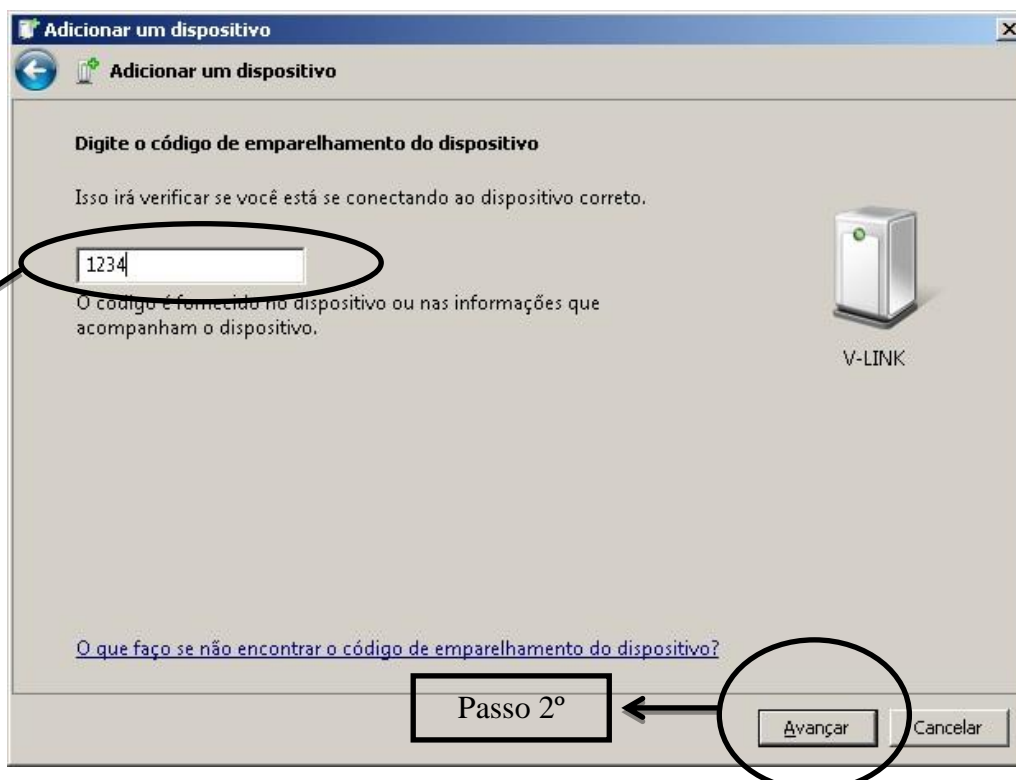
Adicionar um dispositivo

Adicionar um dispositivo

Digite o código de emparelhamento do dispositivo

Isso irá verificar se você está se conectando ao dispositivo correto.

1234

O código é fornecido no dispositivo ou nas informações que acompanham o dispositivo.

V-LINK

O que faço se não encontrar o código de emparelhamento do dispositivo?

Passo 2º

Avançar

Cancelar